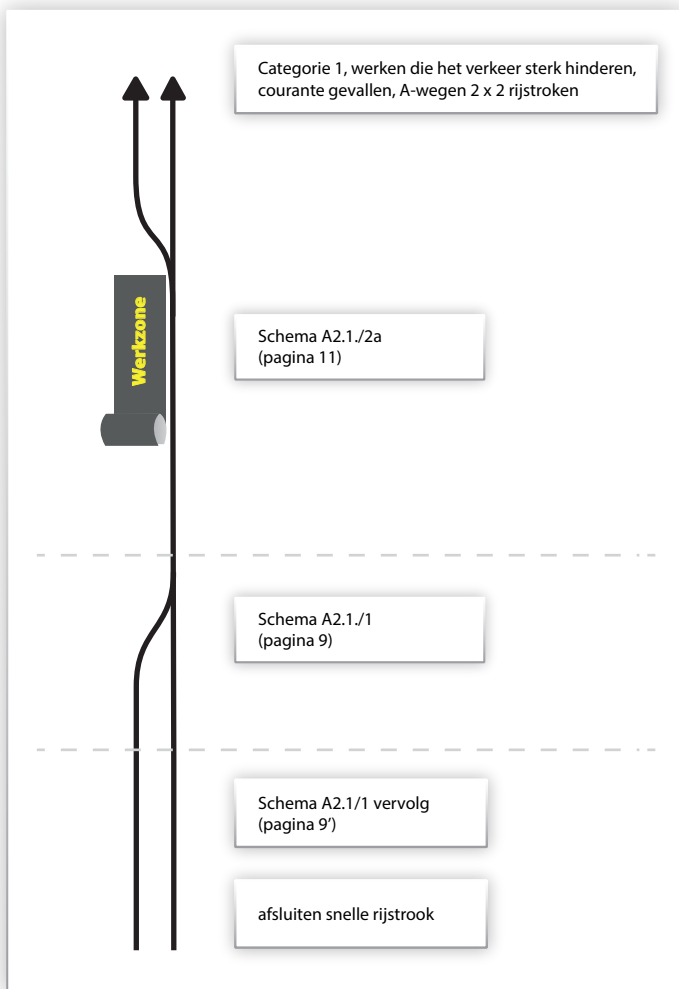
Categorie 1, werken die het verkeer sterk hinderen, courante gevallen, A-wegen 2 x 2 rijstroken

Werkzone

Schema A2.1./2a
(pagina 11)

Schema A2.1./1
(pagina 9)

Schema A2.1/1 vervolg
(pagina 9')

afsluiten snelle rijstrook